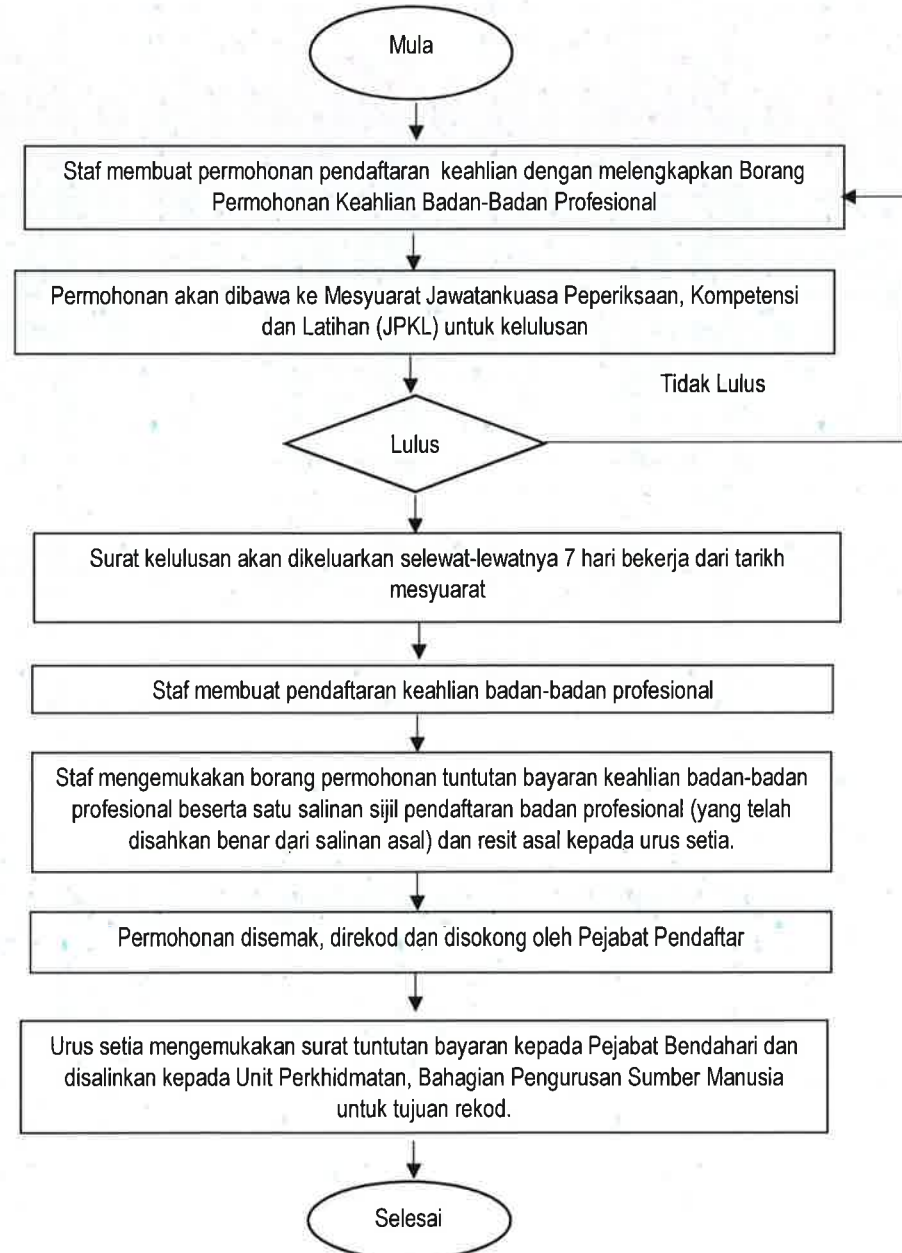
Mula

Staf membuat permohonan pendaftaran keahlian dengan melengkapkan Borang Permohonan Keahlian Badan-Badan Profesional

Permohonan akan dibawa ke Mesyuarat Jawatankuasa Peperiksaan, Kompetensi dan Latihan (JPKL) untuk kelulusan

Tidak Lulus

Lulus

Surat kelulusan akan dikeluarkan selewat-lewatnya 7 hari bekerja dari tarikh mesyuarat

Staf membuat pendaftaran keahlian badan-badan profesional

Staf mengemukakan borang permohonan tuntutan bayaran keahlian badan-badan profesional beserta satu salinan sijil pendaftaran badan profesional (yang telah disahkan benar dari salinan asal) dan resit asal kepada urus setia.

Permohonan disemak, direkod dan disokong oleh Pejabat Pendaftar

Urus setia mengemukakan surat tuntutan bayaran kepada Pejabat Bendahari dan disalinkan kepada Unit Perkhidmatan, Bahagian Pengurusan Sumber Manusia untuk tujuan rekod.

Selesai